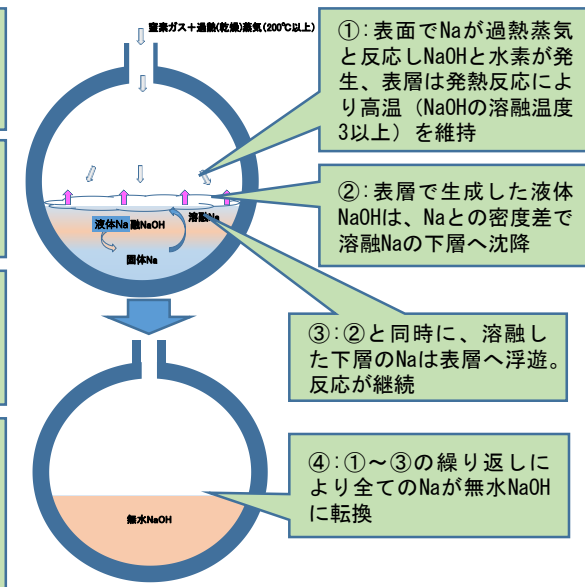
窒素ガス＋過熱(乾燥)蒸気（200℃以上）

①：表面でNaが過熱蒸気と反応しNaOHと水素が発生、表層は発熱反応により高温（NaOHの溶融温度3以上）を維持

②：表層で生成した液体NaOHは、Naとの密度差で溶融Naの下層へ沈降

液体Na 融NaOH

溶融Na

固体Na

③：②と同時に、溶融した下層のNaは表層へ浮遊。反応が継続

④：①～③の繰り返しにより全てのNaが無水NaOHに転換

無水NaOH